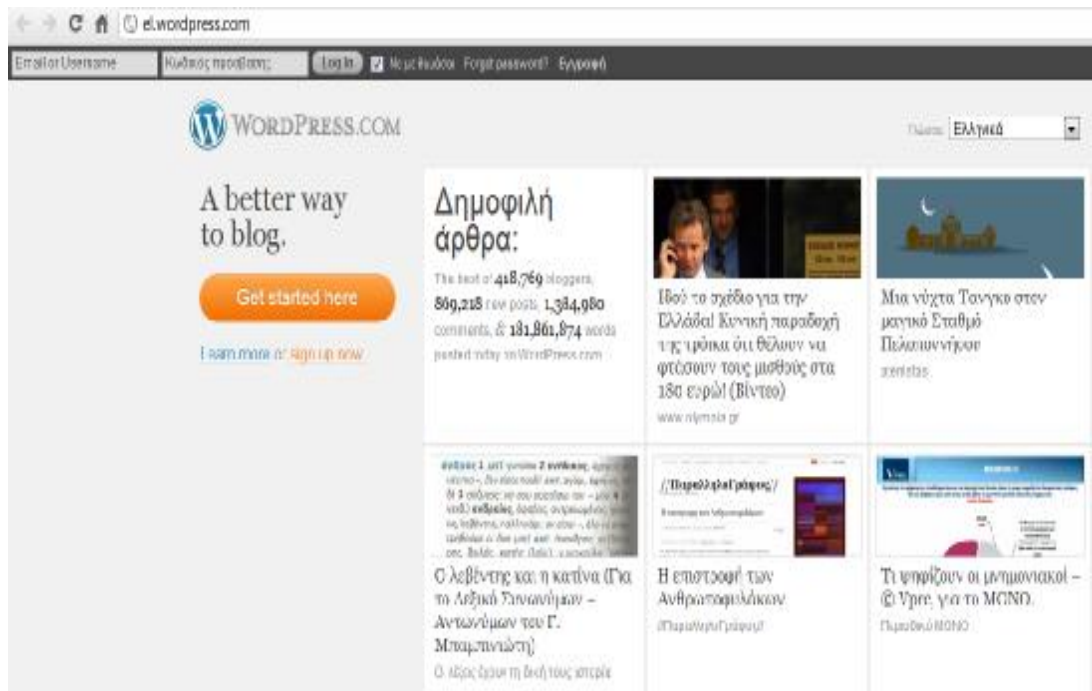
el.wordpress.com

Email or Username
Κωδικός πρόσβασης
Log In
Να με θυμάσαι
Forgot password?
Εγγραφή

WordPress.com

Γλώσσα: Ελληνικά

A better way to blog.

Get started here

Learn more or sign up now

Δημοφιλή άρθρα:

The best of 418,769 bloggers, 869,218 new posts, 1,384,980 comments, & 181,861,874 words posted today on WordPress.com

Ιδού το σχέδιο για την Ελλάδα! Κινεζική παραδοχή της τρόικα ότι θέλουν να φτάσουν τους μισθούς στα 180 ευρώ! (Βίντεο)

www.olympia.gr

Μια νύχτα Τανγκο στον μαγικό Σταθμό Πελοποννήσου

zenistas

Ο λεβέντης και η κατίνα (Για το Λεξικό Συνωνύμων – Αντωνύμων του Γ. Μπαμπινιώτη)

Ο λόγος έχουν τη δική τους ιστορία

Η επιστροφή των Ανθρωποφυλάκων

//ΠαραΛλαΓράφος//

Τι ψηφίζουν οι μνημονιακοί – © Vpre, για το ΜΟΝΟ.

Περιοδικό ΜΟΝΟ

//ΠαραΛλαΓράφος//